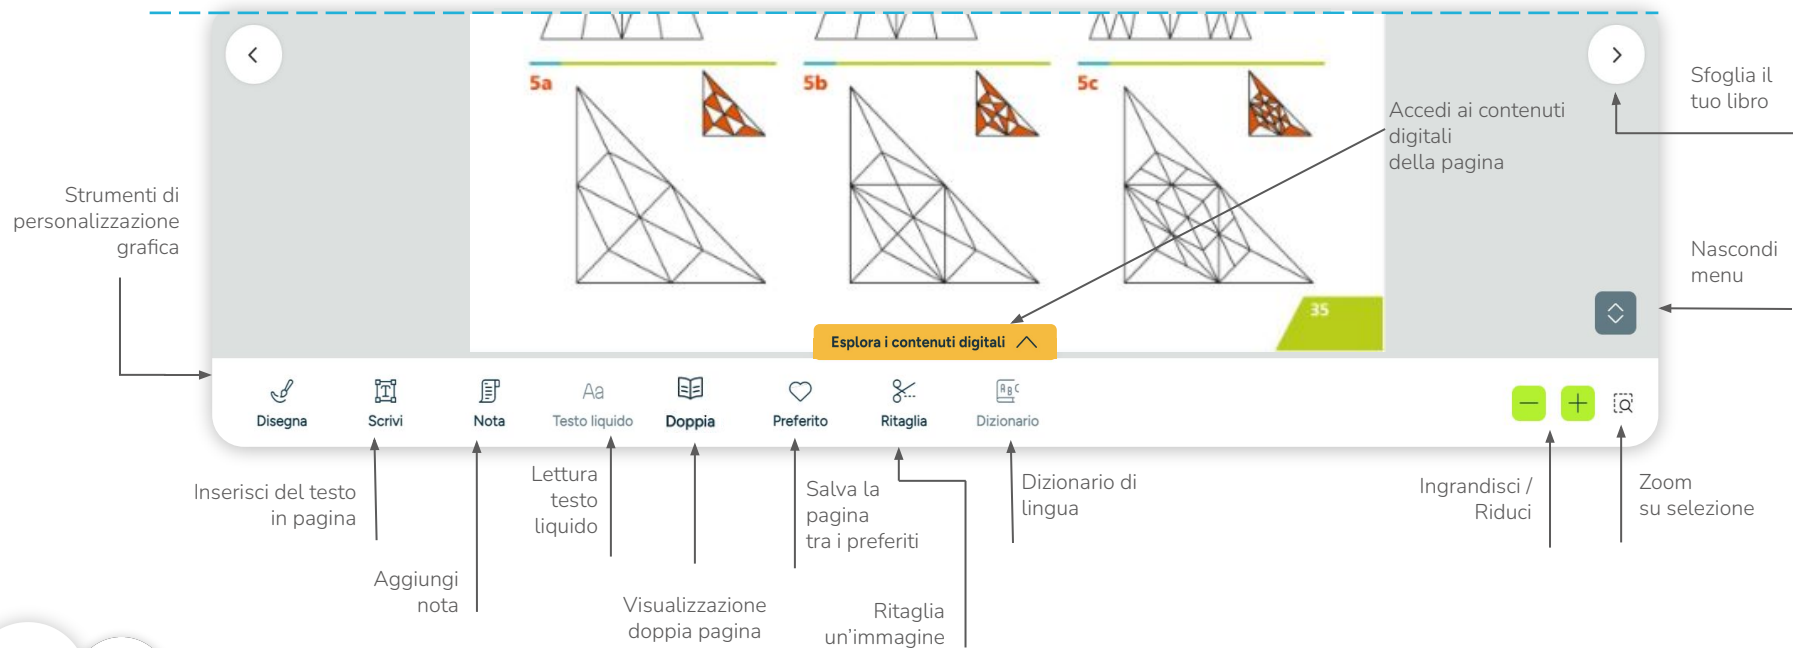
5a

5b

5c

35

Esplora i contenuti digitali

Disegna
Scrivi
Nota
Aa
Testo liquido
Doppia
Preferito
Ritaglia
Dizionario

Sfoglia il tuo libro

Accedi ai contenuti digitali della pagina

Strumenti di personalizzazione grafica

Nascondi menu

Inserisci del testo in pagina

Aggiungi nota

Lettura testo liquido

Visualizzazione doppia pagina

Salva la pagina tra i preferiti

Ritaglia un'immagine

Dizionario di lingua

Ingrandisci / Riduci

Zoom su selezione